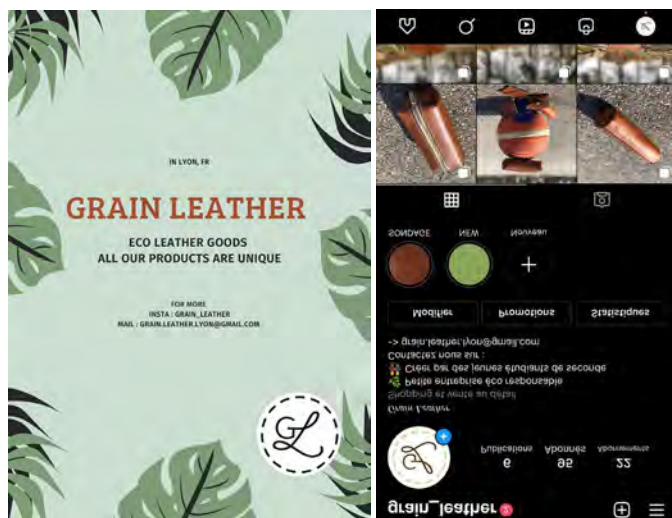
IN LYON, FR

GRAIN LEATHER

ECO LEATHER GOODS
ALL OUR PRODUCTS ARE UNIQUE

FOR MORE
INSTA : GRAIN_LEATHER
MAIL : GRAIN.LEATHER.LYON@GMAIL.COM

GL

grain_leather

6 Publications
95 Abonnés
22 Abonnements

Grain Leather
Shopping et vente au détail
Petite entreprise eco responsable
Créer par des jeunes étudiants de seconde
Contactez nous sur :
-> grain.leather.lyon@gmail.com

Modifier
Promotions
Statistiques

SONDAGE
NEW
Nouveau